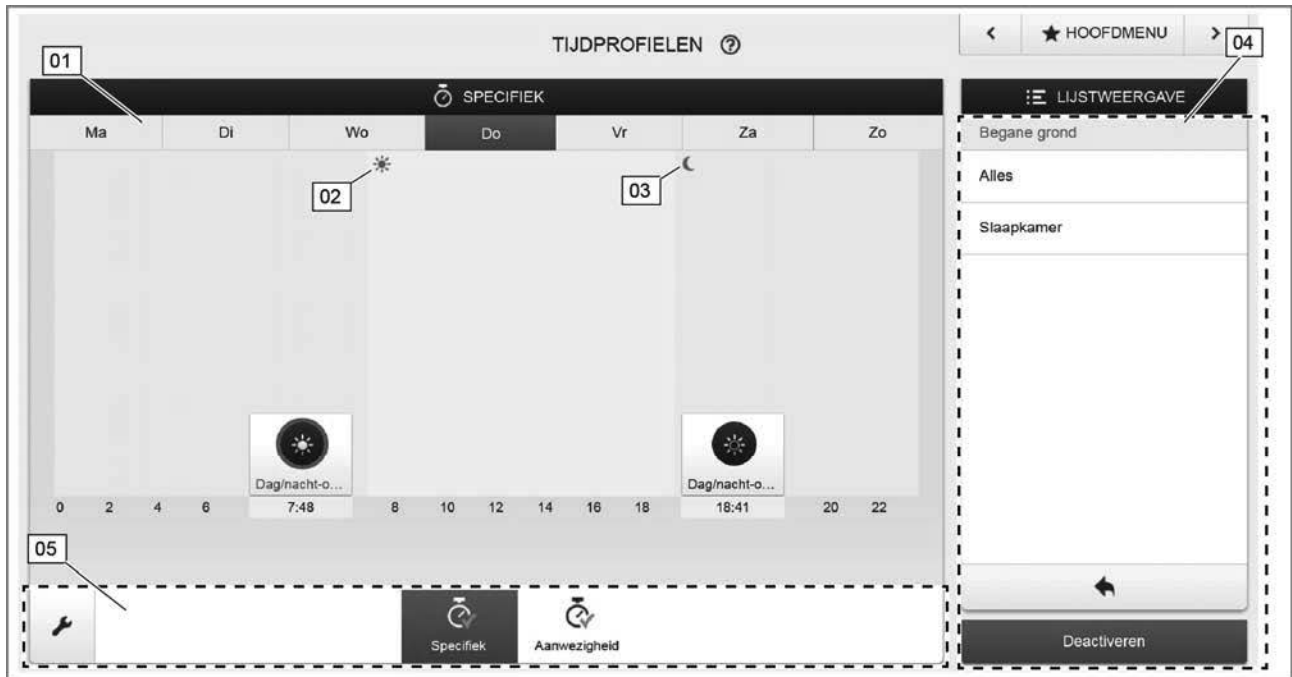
TIJDPROFIELEN ⑦

< ★ HOOFDMENU >

04

01

SPECIFIEK

LIJSTWEERGAVE

| Ma | Di | Wo | Do | Vr | Za | Zo |
|---|---|---|---|---|---|---|

Begane grond

Alles

Slaapkamer

02

03

Dag/nacht-o...

Dag/nacht-o...

0 2 4 6 7:48 8 10 12 14 16 18 18:41 20 22

05

Specifiek

Aanwezigheid

Deactiveren